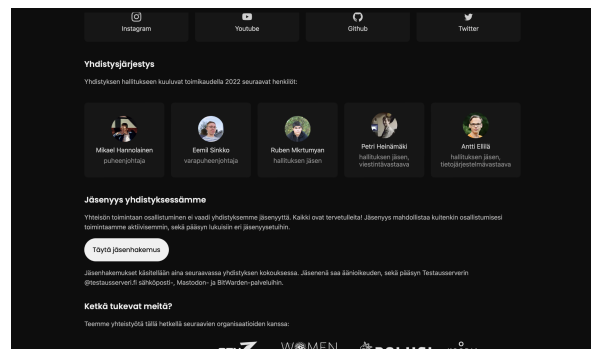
Instagram

Youtube

Github

Twitter

Yhdistysjärjestys

Yhdistyksen hallitukseen kuuluvat toimikaudella 2022 seuraavat henkilöt:

Mikael Hannolainen
puheenjohtaja

Eemil Sinkko
varapuheenjohtaja

Ruben Mkrtumyan
hallituksen jäsen

Petri Heinämäki
hallituksen jäsen, viestintävastaava

Antti Ellilä
hallituksen jäsen, tietojärjestelmävastaava

Jäsenyys yhdistyksessämme

Yhteisön toimintaan osallistuminen ei vaadi yhdistyksemme jäsenyyttä. Kaikki ovat tervetulleita! Jäsenyys mahdollistaa kuitenkin osallistumisesi toimintaamme aktiivisemmin, sekä pääsyn lukuisiin eri jäsenyysetuihin.

Täytä jäsenhakemus

Jäsenhakemukset käsitellään aina seuraavassa yhdistyksen kokouksessa. Jäsenenä saa äänioikeuden, sekä pääsyn Testausserverin @testausserveri.fi sähköposti-, Mastodon- ja BitWarden-palveluihin.

Ketkä tukevat meitä?

Teemme yhteistyötä tällä hetkellä seuraavien organisaatioiden kanssa:

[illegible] WOMEN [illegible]